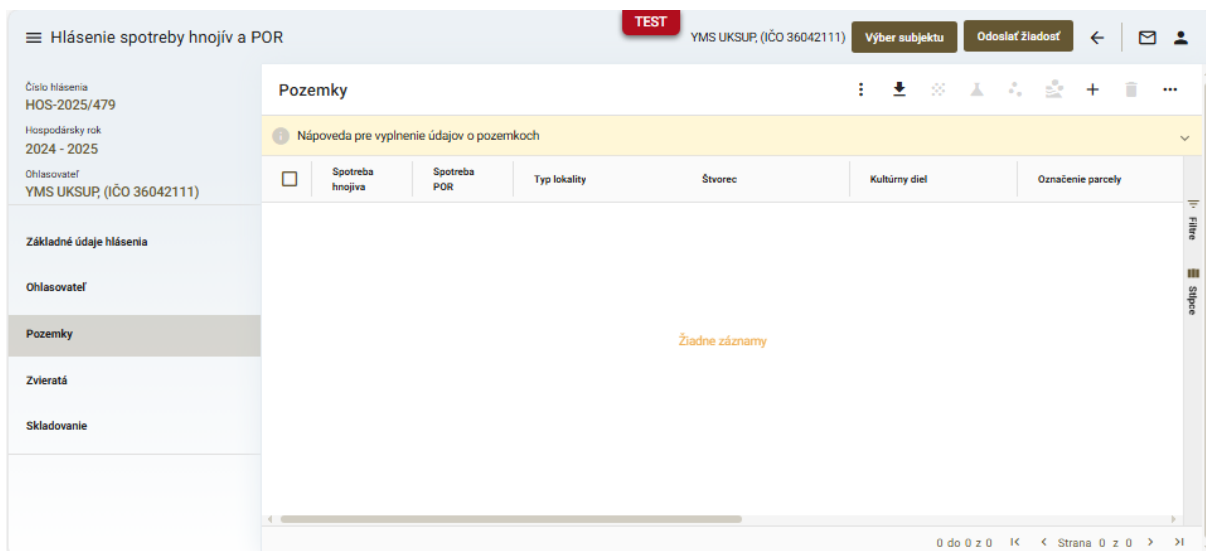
Hlásenie spotreby hnojív a POR

TEST

YMS UKSUP, (IČO 36042111)

Výber subjektu

Odoslať žiadosť

Číslo hlásenia
HOS-2025/479

Hospodársky rok
2024 - 2025

Ohlasovateľ
YMS UKSUP, (IČO 36042111)

Základné údaje hlásenia

Ohlasovateľ

Pozemky

Zvieratá

Skladovanie

Pozemky

Nápoveda pre vyplnenie údajov o pozemkoch

| | Spotreba hnojiva | Spotreba POR | Typ lokality | Štvorec | Kultúrny diel | Označenie parcely |
|---|---|---|---|---|---|---|

Žiadne záznamy

Filtre

Stĺpce

0 do 0 z 0

Strana 0 z 0